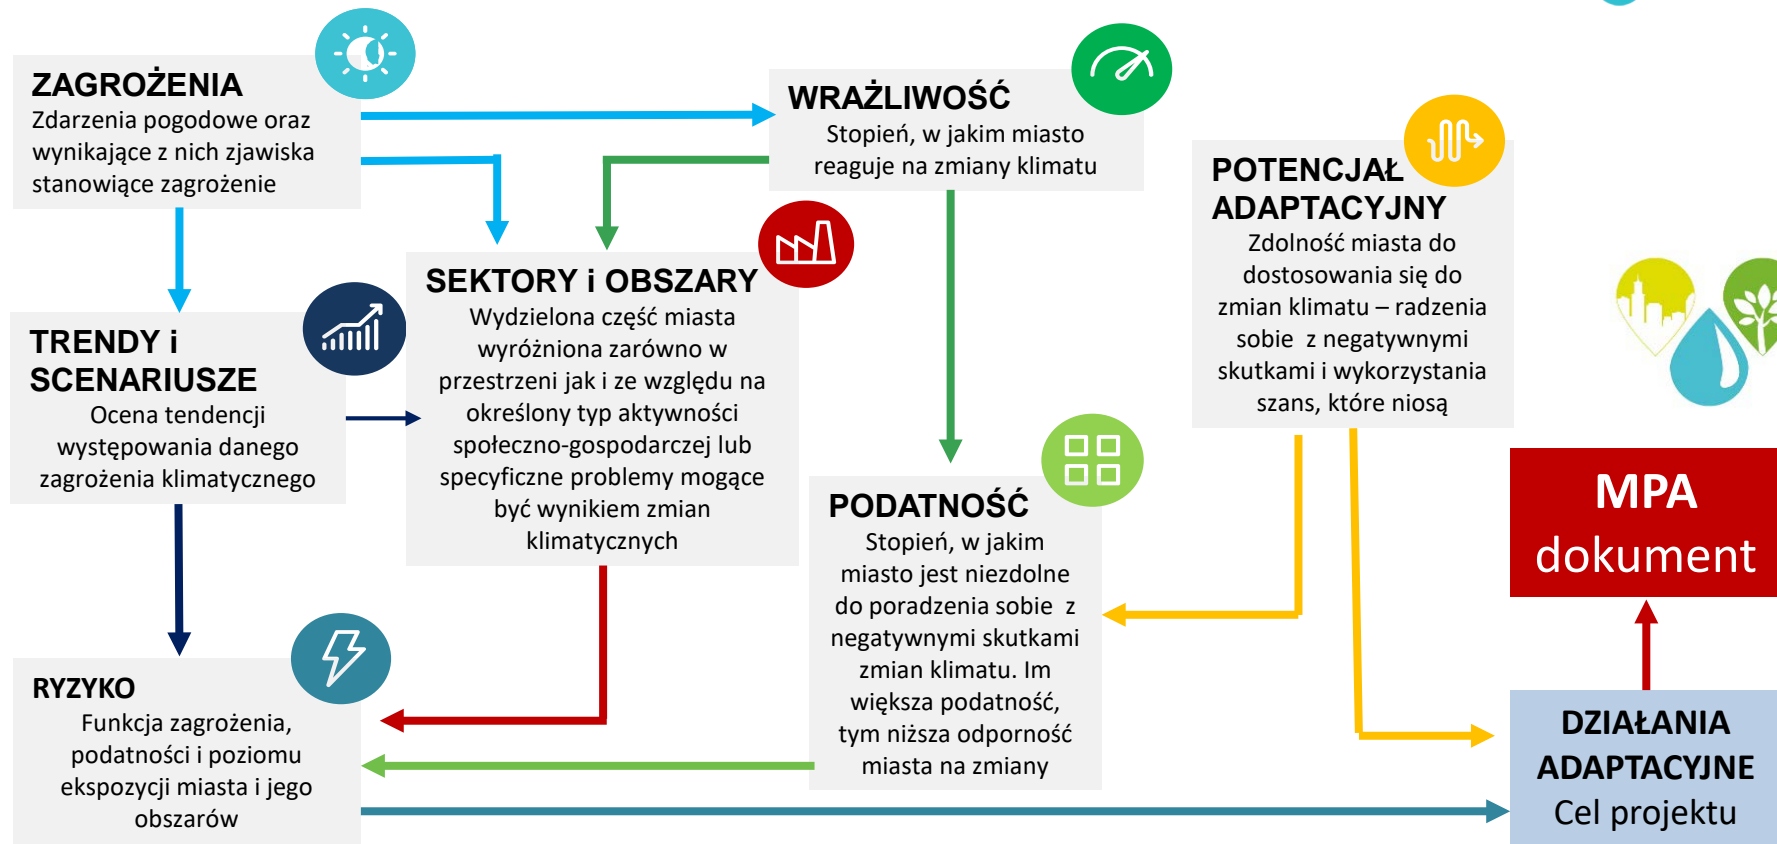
ZAGROŻENIA
Zdarzenia pogodowe oraz wynikające z nich zjawiska stanowiące zagrożenie

WRAŻLIWOŚĆ
Stopień, w jakim miasto reaguje na zmiany klimatu

POTENCJAŁ ADAPTACYJNY
Zdolność miasta do dostosowania się do zmian klimatu – radzenia sobie z negatywnymi skutkami i wykorzystania szans, które niosą

SEKTORY i OBSZARY
Wydzielona część miasta wyróżniona zarówno w przestrzeni jak i ze względu na określony typ aktywności społeczno-gospodarczej lub specyficzne problemy mogące być wynikiem zmian klimatycznych

TRENDY i SCENARIUSZE
Ocena tendencji występowania danego zagrożenia klimatycznego

PODATNOŚĆ
Stopień, w jakim miasto jest niezdolne do poradzenia sobie z negatywnymi skutkami zmian klimatu. Im większa podatność, tym niższa odporność miasta na zmiany

MPA dokument

RYZYKO
Funkcja zagrożenia, podatności i poziomu ekspozycji miasta i jego obszarów

DZIAŁANIA ADAPTACYJNE
Cel projektu